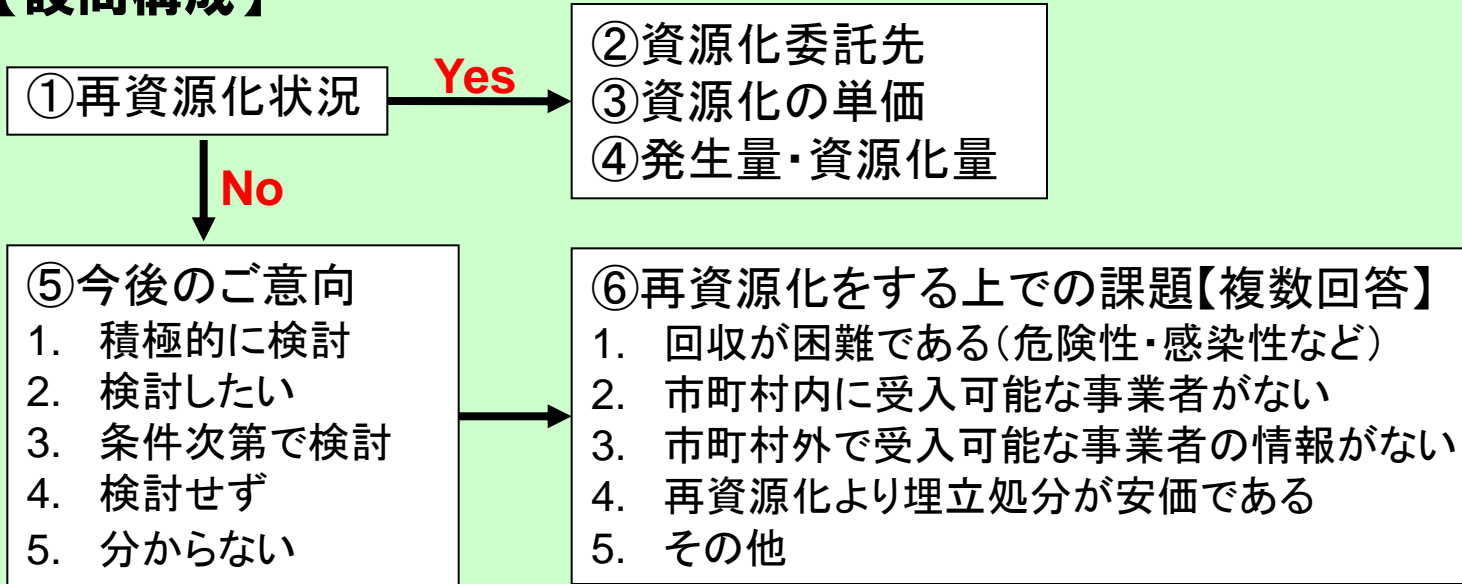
【設問構成】

①再資源化状況

Yes

②資源化委託先
③資源化の単価
④発生量・資源化量

No

⑤今後のご意向
1. 積極的に検討
2. 検討したい
3. 条件次第で検討
4. 検討せず
5. 分からない

⑥再資源化をする上での課題【複数回答】
1. 回収が困難である(危険性・感染性など)
2. 市町村内に受入可能な事業者がない
3. 市町村外で受入可能な事業者の情報がない
4. 再資源化より埋立処分が安価である
5. その他